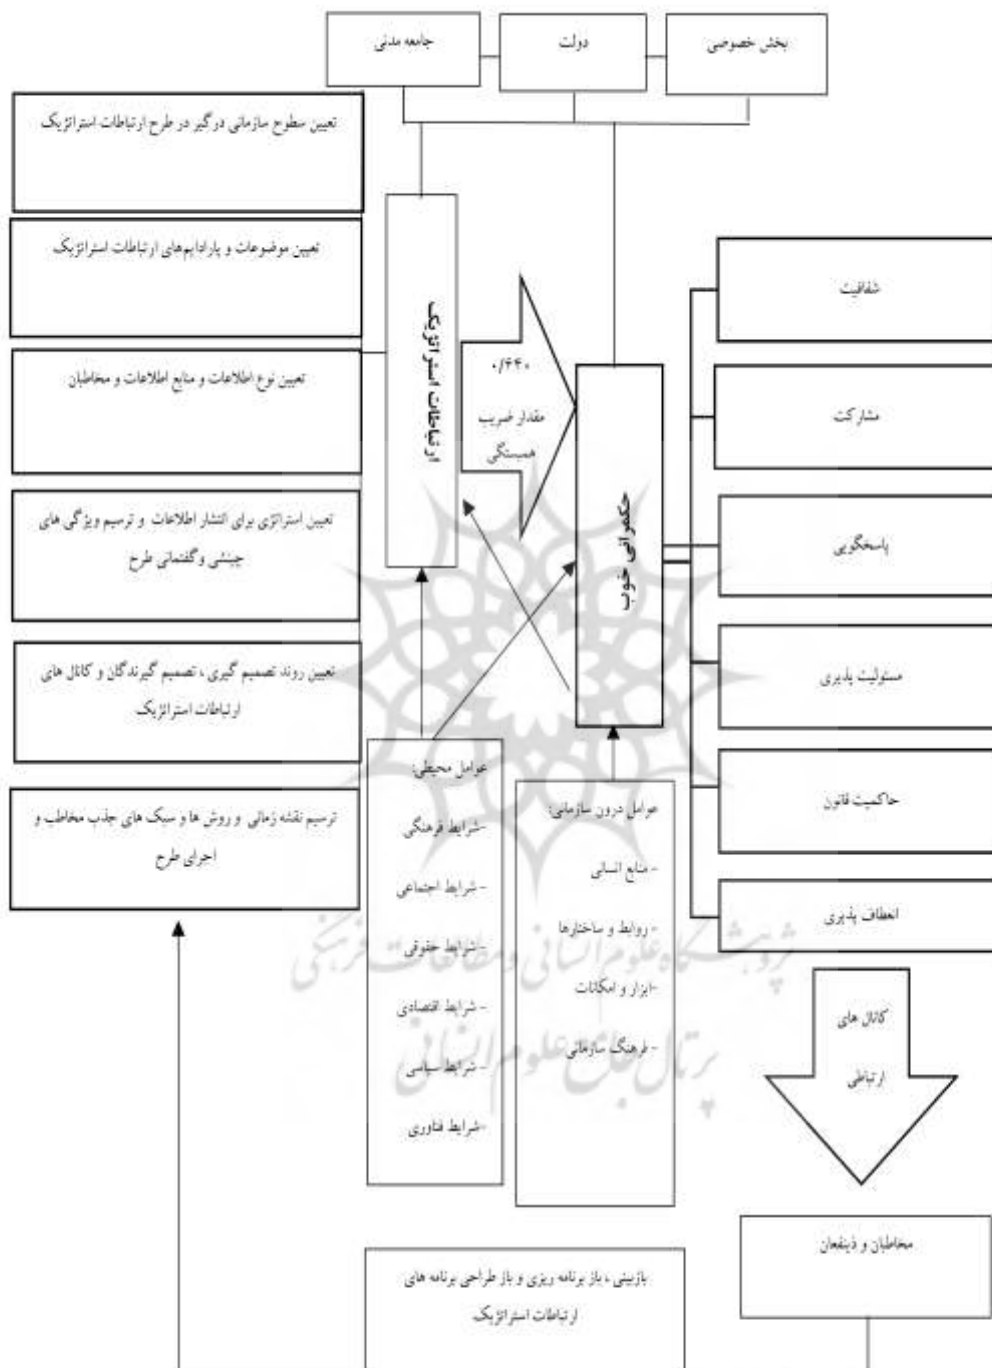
بخش خصوصی

دولت

جامعه مدنی

تعیین سطوح سازمانی درگیر در طرح ارتباطات استراتژیک

تعیین موضوعات و پارادایم‌های ارتباطات استراتژیک

تعیین نوع اطلاعات و منابع اطلاعات و مخاطبان

تعیین استراتژی برای انتشار اطلاعات و ترسیم ویژگی های چینشی وگفتمانی طرح

تعیین روند تصمیم گیری ، تصمیم گیرندگان و کانال های ارتباطات استراتژیک

ترسیم نقشه زمانی و روش ها و سبک های جذب مخاطب و اجرای طرح

ارتباطات استراتژیک

۰/۶۴۰

مقدار ضریب همبستگی

حکمرانی خوب

شفافیت

مشارکت

پاسخگویی

مسئولیت پذیری

حاکمیت قانون

انعطاف پذیری

عوامل محیطی:
-شرایط فرهنگی
- شرایط اجتماعی
-شرایط حقوقی
- شرایط اقتصادی
- شرایط سیاسی
-شرایط فناوری

عوامل درون سازمانی:
- منابع انسانی
- روابط و ساختارها
-ابزار و امکانات
- فرهنگ سازمانی

کانال های ارتباطی

مخاطبان و ذینفعان

بازبینی ، باز برنامه ریزی و باز طراحی برنامه های ارتباطات استراتژیک

پژوهشگاه علوم انسانی و مطالعات فرهنگی
پرتال جامع علوم انسانی